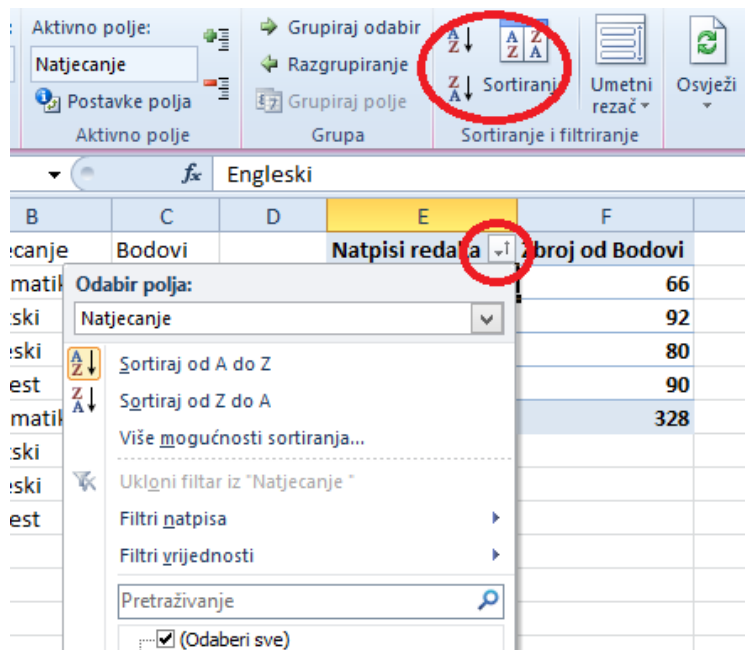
Aktivno polje:
Natjecanje
Postavke polja
Aktivno polje
Grupiraj odabir
Razgrupiranje
Grupiraj polje
Grupa
Sortiranj
Sortiranje i filtriranje
Umetni rezač
Osvježi

Engleski

| B | C | D | E | F |
|---|---|---|---|---|
| ecanje | Bodovi | | Natpisi redaka | Zbroj od Bodovi |
| matik | | | | 66 |
| ski | | | | 92 |
| eski | | | | 80 |
| est | | | | 90 |
| matik | | | | 328 |
| ski | | | | |
| eski | | | | |
| est | | | | |

Odabir polja:
Natjecanje
Sortiraj od A do Z
Sortiraj od Z do A
Više mogućnosti sortiranja...
Ukloni filtar iz "Natjecanje "
Filtri natpisa
Filtri vrijednosti
Pretraživanje
(Odaberi sve)